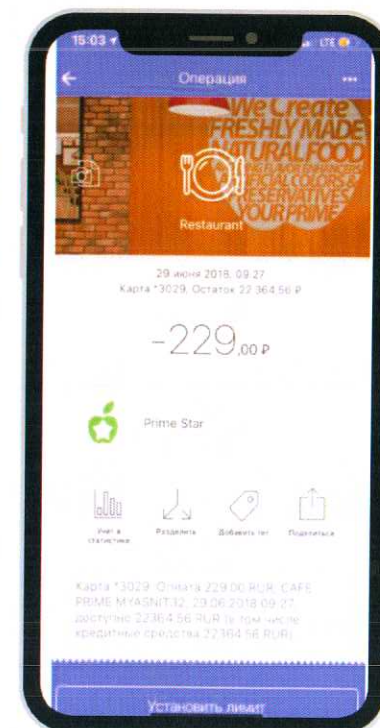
15:03
LTE

Операция

We Create
FRESHLY MADE
NATURAL FOOD
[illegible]
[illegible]
YOUR PRIME

Restaurant

29 июня 2018, 09:27
Карта *3029, Остаток 22 364,56 ₽

-229,00 ₽

Prime Star

Учет в статистике
Разделить
Добавить тег
Поделиться

Карта *3029. Оплата 229.00 RUR. CAFE PRIME MYASNIT32. 29.06.2018 09:27, доступно 22364.56 RUR (в том числе кредитные средства 22364.56 RUR)

Установить лимит